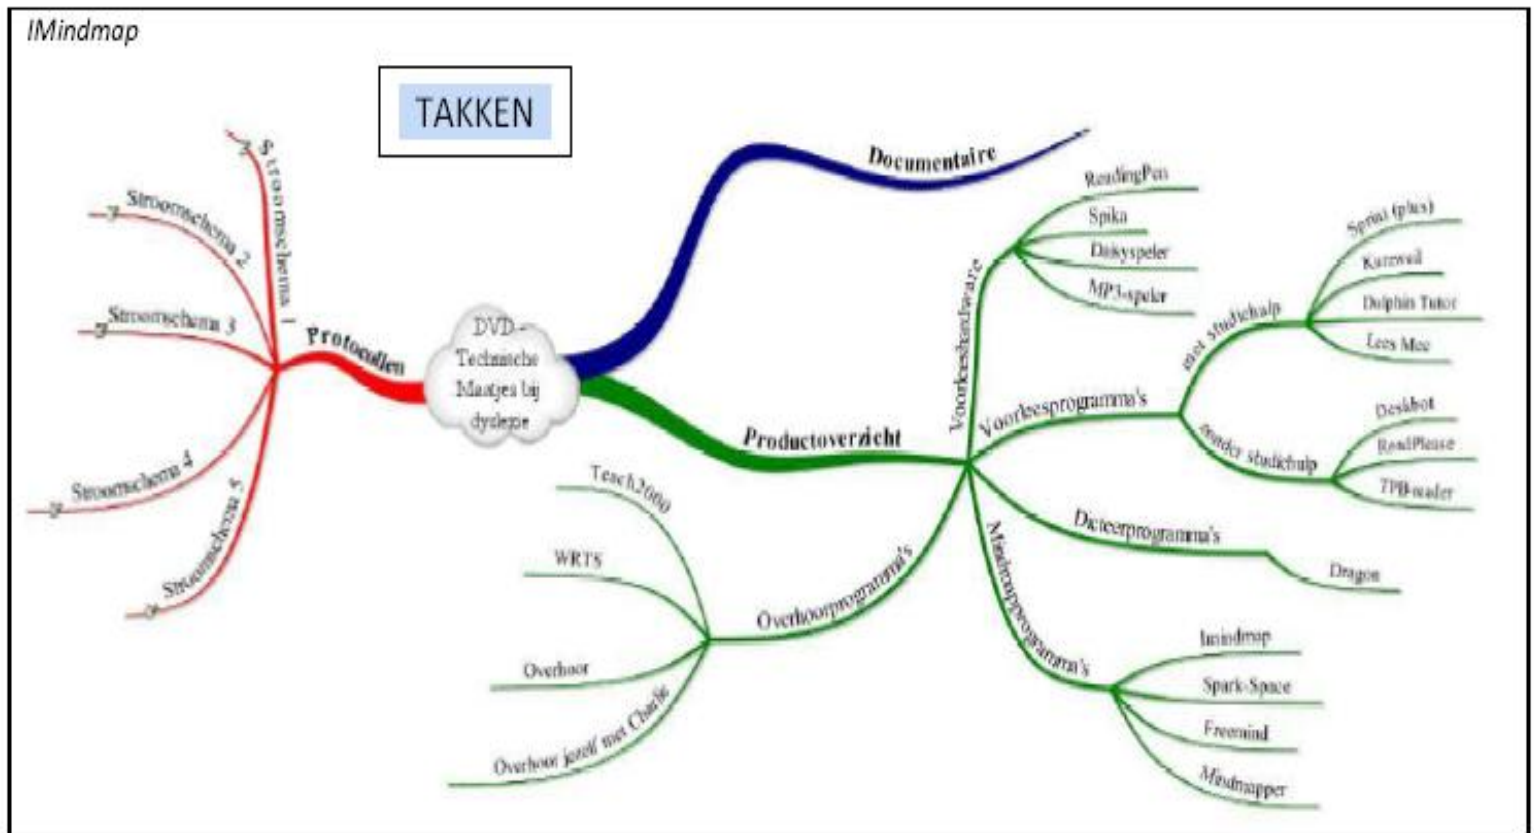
IMindmap

TAKKEN

DVD - Technische Maatjes bij dyslexie

Protocollen

Stroomschema 1

Stroomschema 2

Stroomschema 3

Stroomschema 4

Stroomschema 5

Documentaire

Productoverzicht

Voorleeshardware

ReadingPen

Spika

Daisyspeler

MP3-speler

Voorleesprogramma's

met studiehulp

Sprint (plus)

Kurzweil

Dolphin Tutor

Lees Mee

zonder studiehulp

Deskbot

ReadPlease

TPB-reader

Dicteerprogramma's

Dragon

Mindmapprogramma's

Imindmap

Spark-Space

Freemind

Mindmapper

Overhoorprogramma's

Teach2000

WRTS

Overhoor

Overhoor jezelf met Charlie